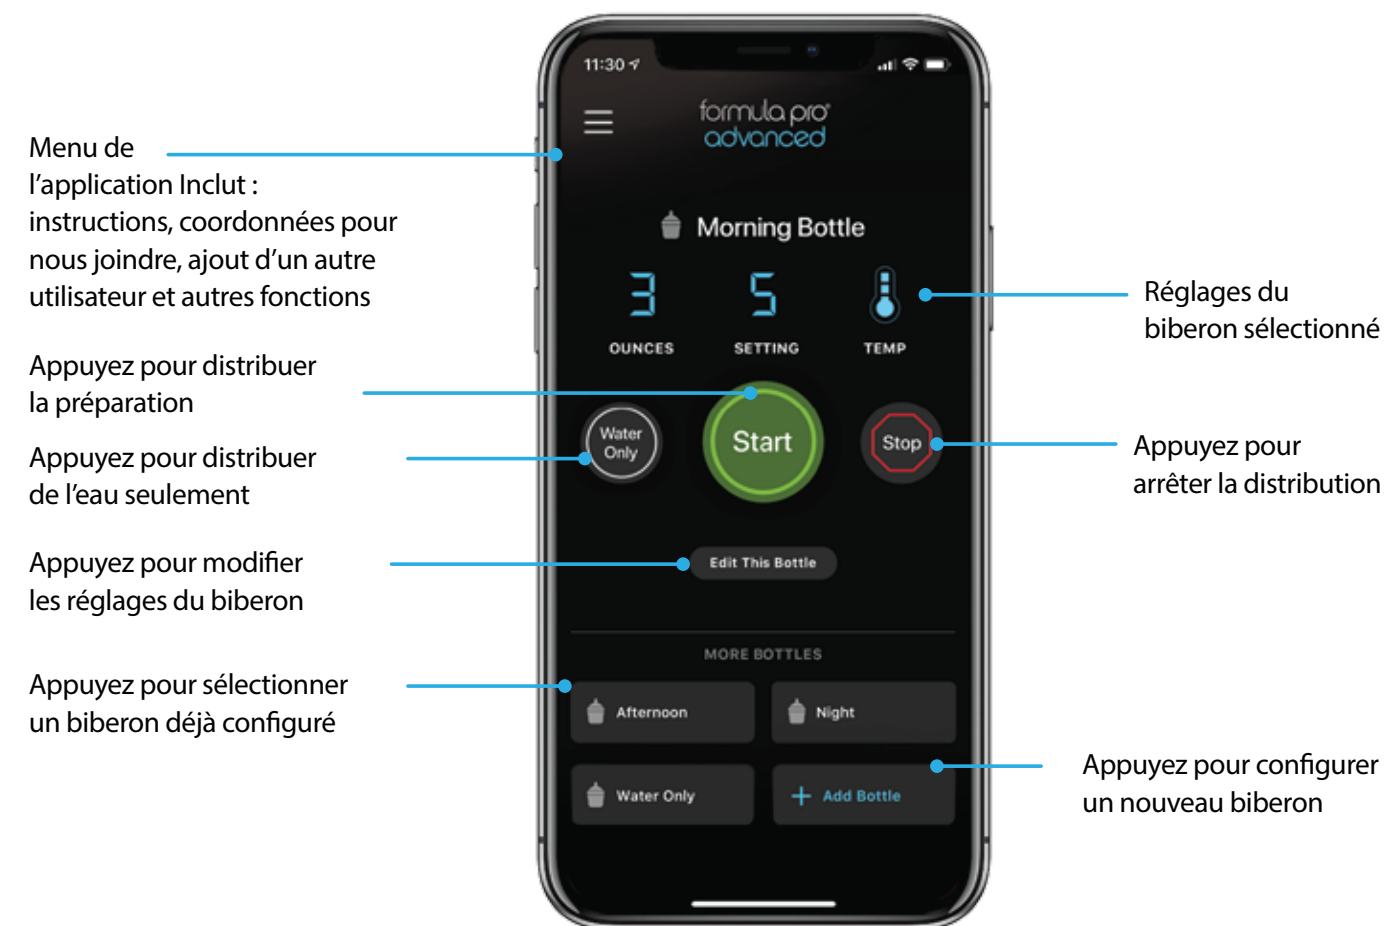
Menu de l’application Inclut : instructions, coordonnées pour nous joindre, ajout d’un autre utilisateur et autres fonctions

Appuyez pour distribuer la préparation

Appuyez pour distribuer de l’eau seulement

Appuyez pour modifier les réglages du biberon

Appuyez pour sélectionner un biberon déjà configuré

11:30

formula pro advanced

Morning Bottle

3 OUNCES

5 SETTING

TEMP

Water Only

Start

Stop

Edit This Bottle

MORE BOTTLES

Afternoon

Night

Water Only

+ Add Bottle

Réglages du biberon sélectionné

Appuyez pour arrêter la distribution

Appuyez pour configurer un nouveau biberon